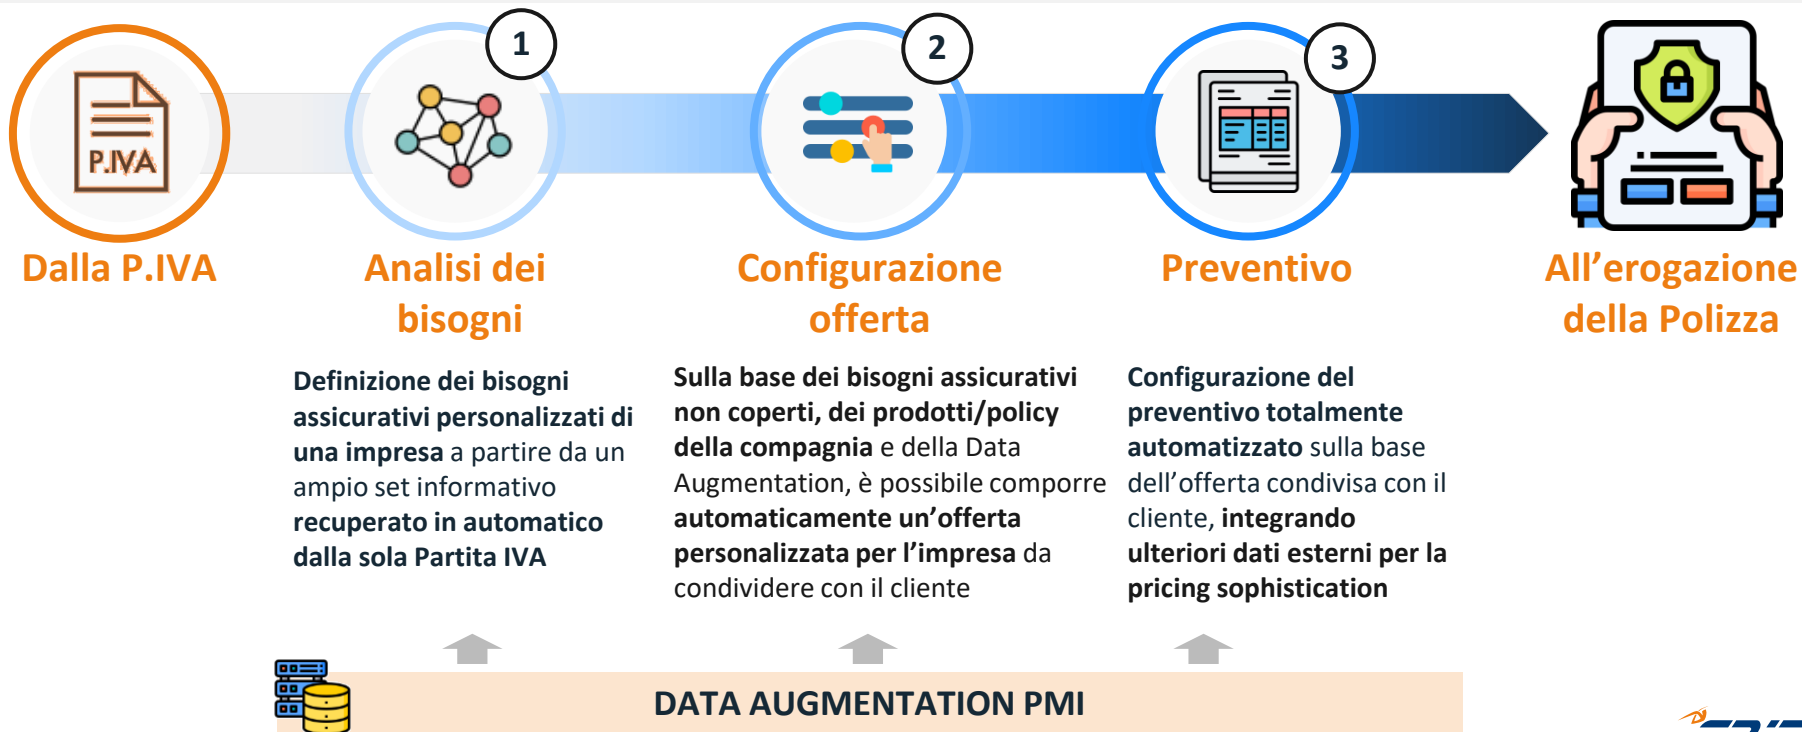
P.IVA

1

2

3

Dalla P.IVA

Analisi dei bisogni

Configurazione offerta

Preventivo

All’erogazione della Polizza

Definizione dei bisogni assicurativi personalizzati di una impresa a partire da un ampio set informativo recuperato in automatico dalla sola Partita IVA

Sulla base dei bisogni assicurativi non coperti, dei prodotti/policy della compagnia e della Data Augmentation, è possibile comporre automaticamente un’offerta personalizzata per l’impresa da condividere con il cliente

Configurazione del preventivo totalmente automatizzato sulla base dell’offerta condivisa con il cliente, integrando ulteriori dati esterni per la pricing sophistication

DATA AUGMENTATION PMI